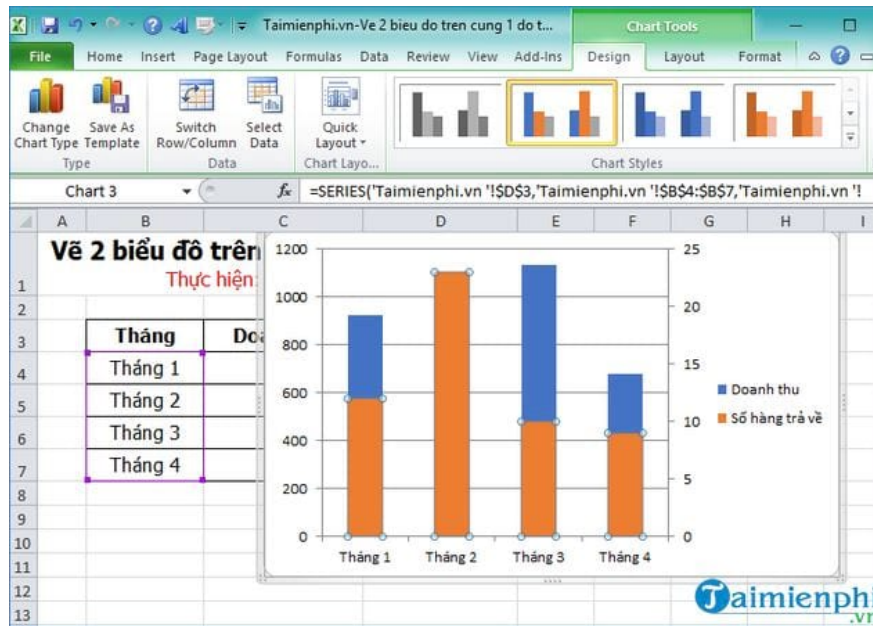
Taimienphi.vn-Ve 2 bieu do tren cung 1 do t...

Chart Tools

File Home Insert Page Layout Formulas Data Review View Add-Ins Design Layout Format

Change Chart Type
Save As Template
Type

Switch Row/Column
Select Data
Data

Quick Layout
Chart Layo...

Chart Styles

Chart 3

$f_x$ =SERIES('Taimienphi.vn '!$D$3,'Taimienphi.vn '!$B$4:$B$7,'Taimienphi.vn '!

| | A | B | C | D | E | F | G | H | I |
|---|---|---|---|---|---|---|---|---|---|
| 1 | | Vẽ 2 biểu đồ trên | | | | | | | |
| | | Thực hiện: | | | | | | | |
| 2 | | | | | | | | | |
| 3 | | Tháng | Do | | | | | | |
| 4 | | Tháng 1 | | | | | | | |
| 5 | | Tháng 2 | | | | | | | |
| 6 | | Tháng 3 | | | | | | | |
| 7 | | Tháng 4 | | | | | | | |
| 8 | | | | | | | | | |
| 9 | | | | | | | | | |
| 10 | | | | | | | | | |
| 11 | | | | | | | | | |
| 12 | | | | | | | | | |
| 13 | | | | | | | | | |

1200
1000
800
600
400
200
0

25
20
15
10
5
0

Tháng 1 Tháng 2 Tháng 3 Tháng 4

Doanh thu
Số hàng trả về

Taimienphi
.vn